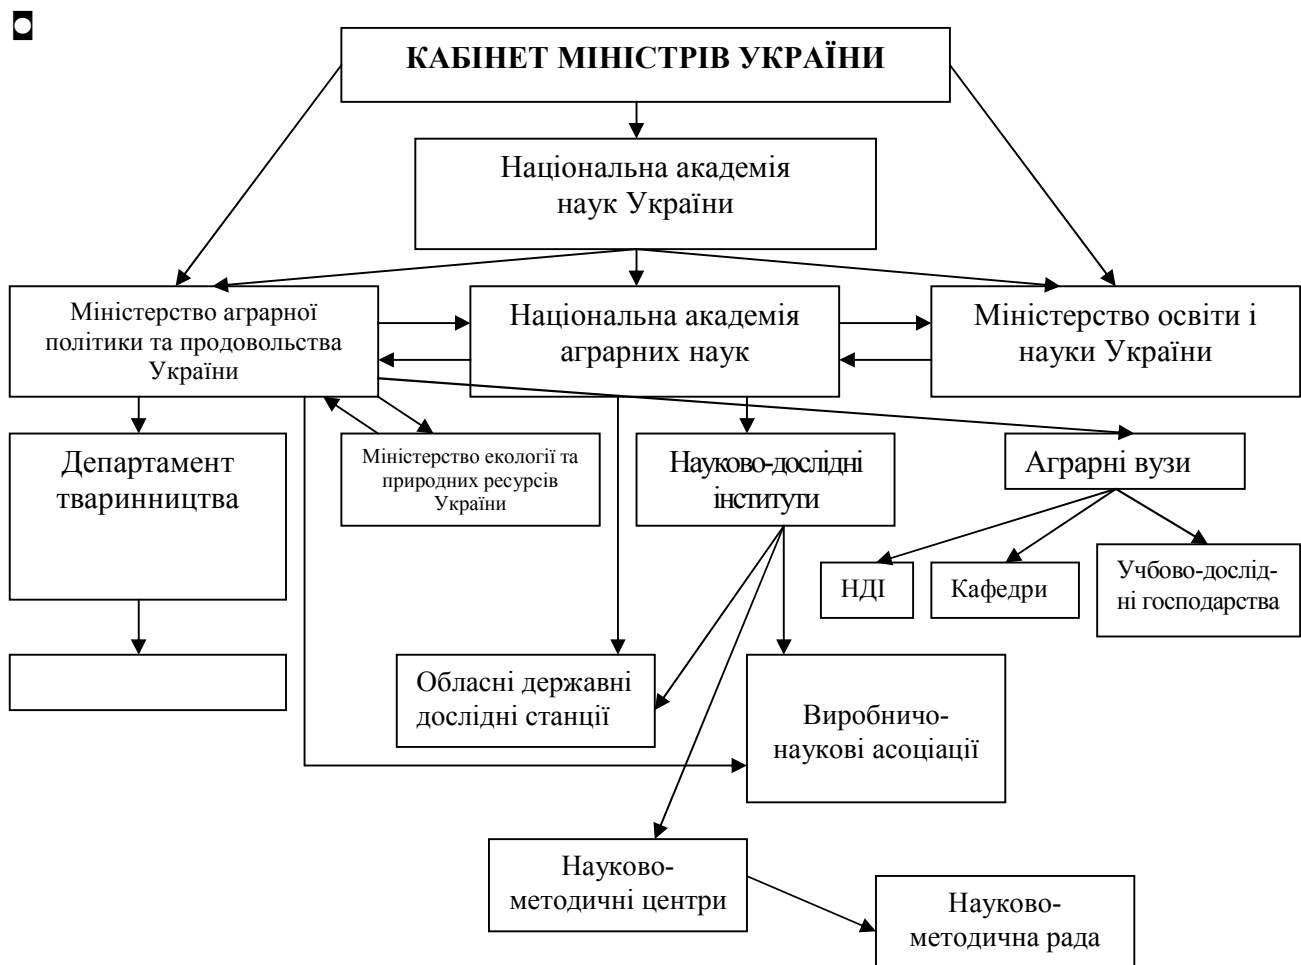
КАБІНЕТ МІНІСТРІВ УКРАЇНИ

Національна академія наук України

Міністерство аграрної політики та продовольства України

Національна академія аграрних наук

Міністерство освіти і науки України

Департамент тваринництва

Міністерство екології та природних ресурсів України

Науково-дослідні інститути

Аграрні вузи

НДІ

Кафедри

Учбово-дослідні господарства

Обласні державні дослідні станції

Виробничо-наукові асоціації

Науково-методичні центри

Науково-методична рада